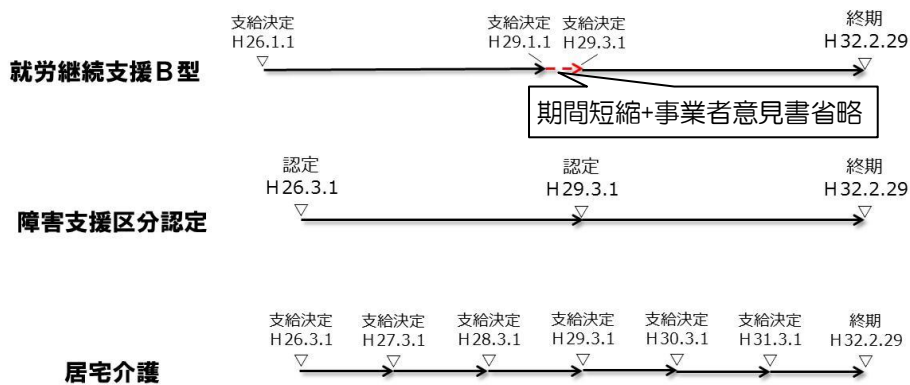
支給決定
H26.1.1

支給決定
H29.1.1

支給決定
H29.3.1

終期
H32.2.29

就労継続支援B型

期間短縮+事業者意見書省略

認定
H26.3.1

認定
H29.3.1

終期
H32.2.29

障害支援区分認定

支給決定
H26.3.1

支給決定
H27.3.1

支給決定
H28.3.1

支給決定
H29.3.1

支給決定
H30.3.1

支給決定
H31.3.1

終期
H32.2.29

居宅介護